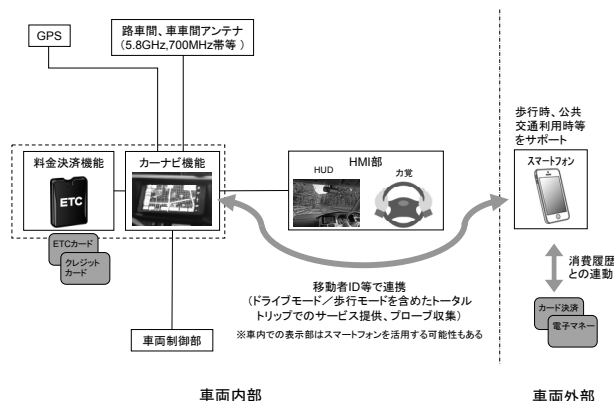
GPS

路車間、車車間アンテナ
（5.8GHz,700MHz帯等 ）

料金決済機能

ETC

ETCカード

クレジットカード

カーナビ機能

HMI部

HUD

力覚

歩行時、公共交通利用時等をサポート

スマートフォン

消費履歴との連動

カード決済

電子マネー

移動者ID等で連携
（ドライブモード／歩行モードを含めたトータルトリップでのサービス提供、プローブ収集）

※車内での表示部はスマートフォンを活用する可能性もある

車両制御部

車両内部

車両外部